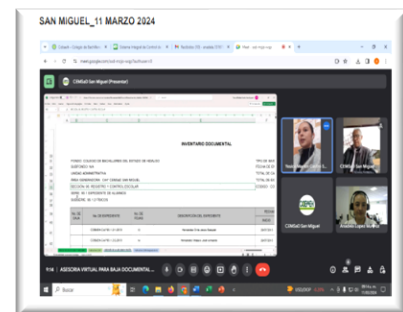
SAN MIGUEL_11 MARZO 2024

meet.google.com

CEMSaD San Miguel (Presentar)

INVENTARIO DOCUMENTAL

FONDO: COLEGIO DE BACHILLERES DEL ESTADO DE HIDALGO

SUBFONDO: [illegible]

UNIDAD ADMINISTRATIVA: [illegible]

ÁREA GENERADORA: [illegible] SAN MIGUEL

SECCIÓN: 4C REGISTRO Y CONTROL ESCOLAR

SERIE: 4C.1 EXPEDIENTE DE ALUMNOS

SUBSERIE: 4C.1.1 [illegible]

| No. DE CAJA | No. DE EXPEDIENTE | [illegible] | DESCRIPCIÓN DEL EXPEDIENTE |
|---|---|---|---|
| | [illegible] | | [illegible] |
| | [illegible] | | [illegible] |

CEMSaD San Miguel

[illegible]

9:14 | ASESORIA VIRTUAL PARA BAJA DOCUMENTAL ...

Buscar